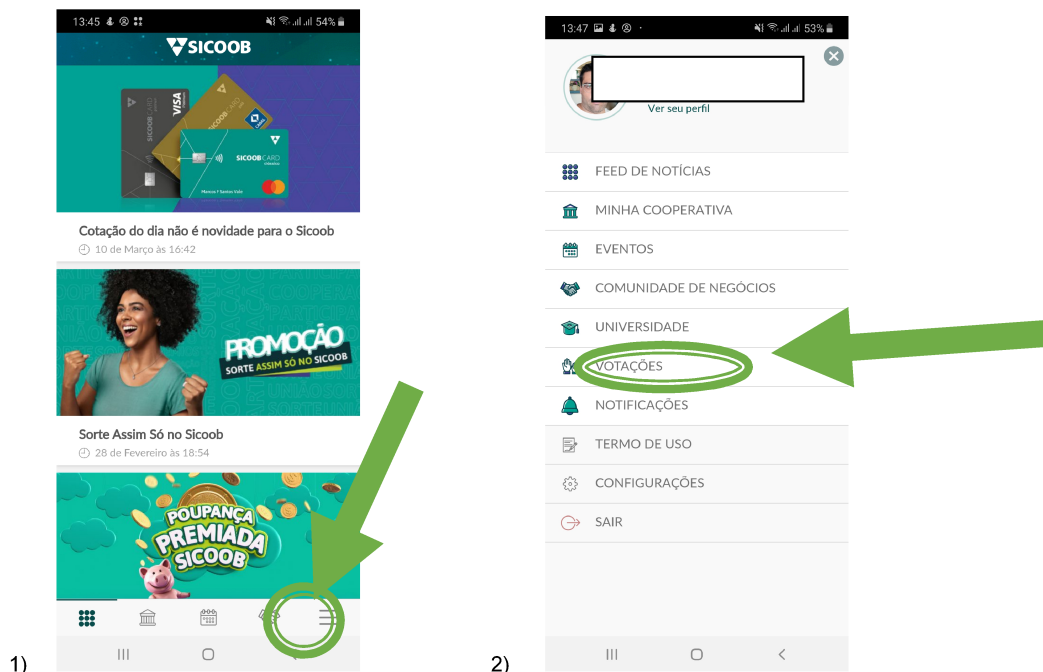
13:45 54%

SICOOB

VISA

SICOOB CARD

Cotação do dia não é novidade para o Sicoob
10 de Março às 16:42

PROMOÇÃO
SORTE ASSIM SÓ NO SICOOB

Sorte Assim Só no Sicoob
28 de Fevereiro às 18:54

POUPANÇA PREMIADA SICOOB

1)

13:47 53%

Ver seu perfil

FEED DE NOTÍCIAS
MINHA COOPERATIVA
EVENTOS
COMUNIDADE DE NEGÓCIOS
UNIVERSIDADE
VOTAÇÕES
NOTIFICAÇÕES
TERMO DE USO
CONFIGURAÇÕES
SAIR

2)